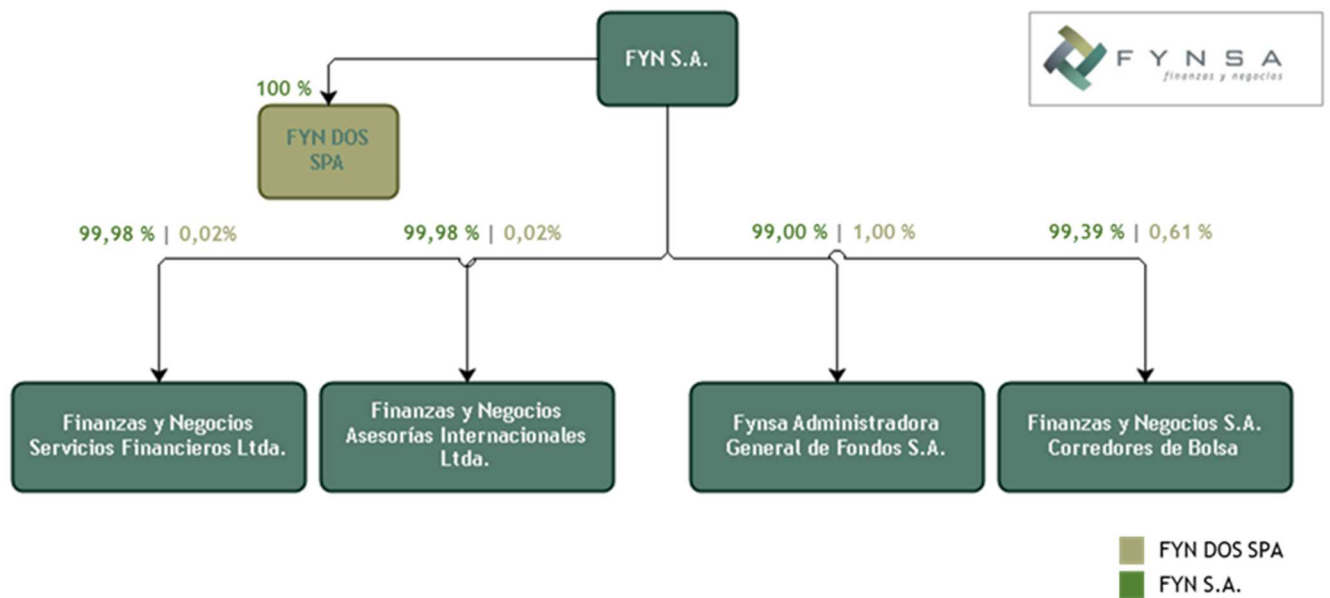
FYN S.A.

FYNSA
finanzas y negocios

100 %

FYN DOS SPA

99,98 % | 0,02%

99,98 % | 0,02%

99,00 % | 1,00 %

99,39 % | 0,61 %

Finanzas y Negocios Servicios Financieros Ltda.

Finanzas y Negocios Asesorías Internacionales Ltda.

Fynsa Administradora General de Fondos S.A.

Finanzas y Negocios S.A. Corredores de Bolsa

FYN DOS SPA

FYN S.A.